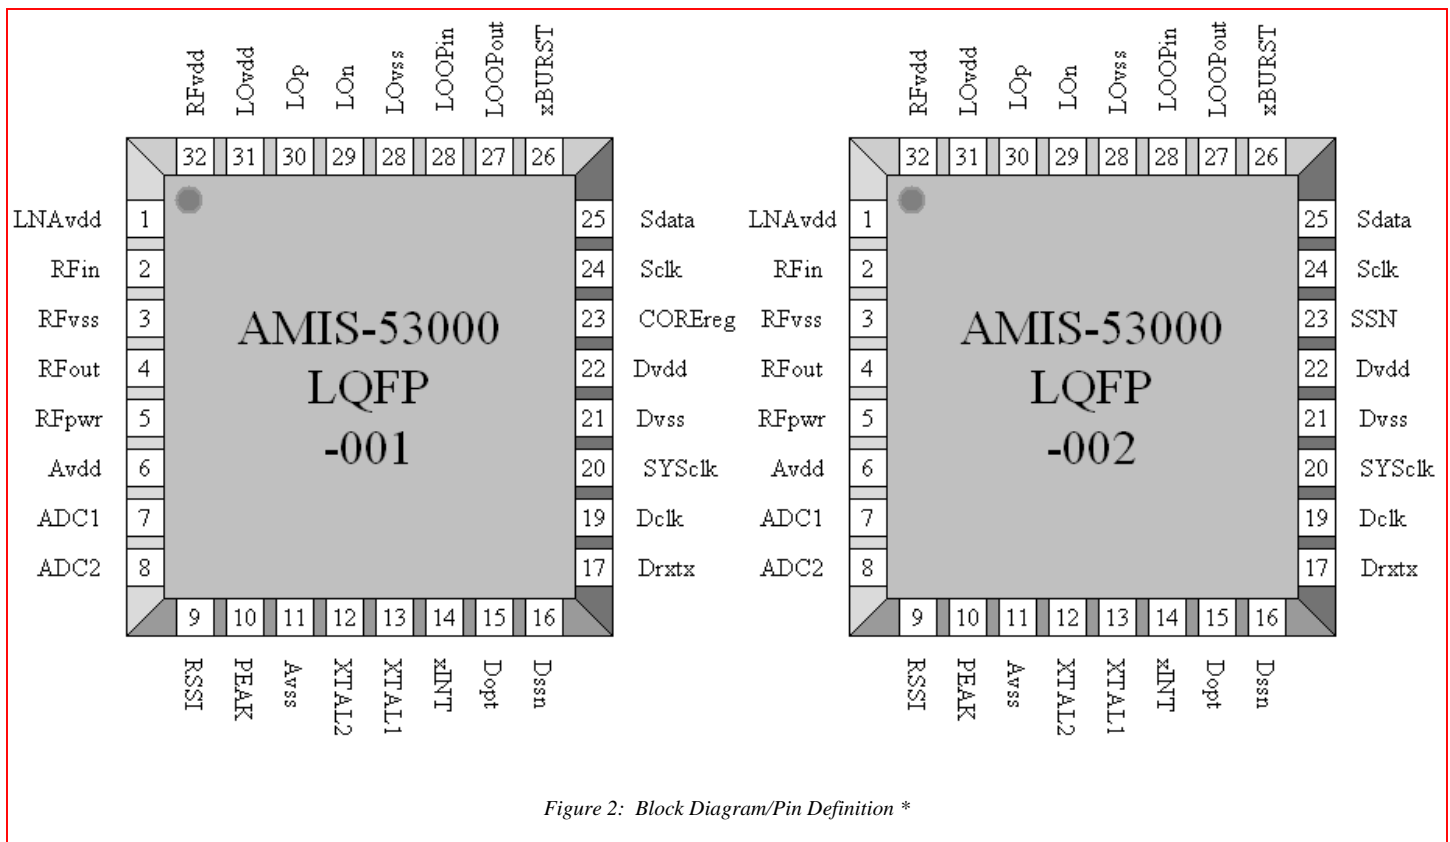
RFvdd LOvdd LOp LOn LOvss LOOPin LOOPout xBURST

32 31 30 29 28 28 27 26

LNAvdd 1
RFin 2
RFvss 3
RFout 4
RFpwr 5
Avdd 6
ADC1 7
ADC2 8

AMIS-53000
LQFP
-001

25 Sdata
24 Sclk
23 COREreg
22 Dvdd
21 Dvss
20 SYSclk
19 Dclk
17 Drxtx

9 10 11 12 13 14 15 16

RSSI PEAK Avss XTAL2 XTAL1 xINT Dopt Dssn

RFvdd LOvdd LOp LOn LOvss LOOPin LOOPout xBURST

32 31 30 29 28 28 27 26

LNAvdd 1
RFin 2
RFvss 3
RFout 4
RFpwr 5
Avdd 6
ADC1 7
ADC2 8

AMIS-53000
LQFP
-002

25 Sdata
24 Sclk
23 SSN
22 Dvdd
21 Dvss
20 SYSclk
19 Dclk
17 Drxtx

9 10 11 12 13 14 15 16

RSSI PEAK Avss XTAL2 XTAL1 xINT Dopt Dssn

Figure 2: Block Diagram/Pin Definition *